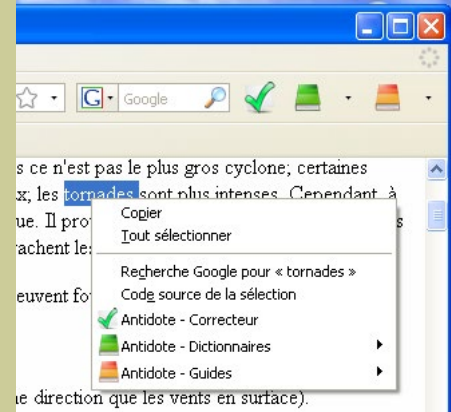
Google

s ce n'est pas le plus gros cyclone; certaines x; les tornades sont plus intenses. Cependant, à ue. Il pro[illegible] s rachent le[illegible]

euvent fo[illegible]

Copier
Tout sélectionner
Recherche Google pour « tornades »
Code source de la sélection
Antidote - Correcteur
Antidote - Dictionnaires
Antidote - Guides

ne direction que les vents en surface).